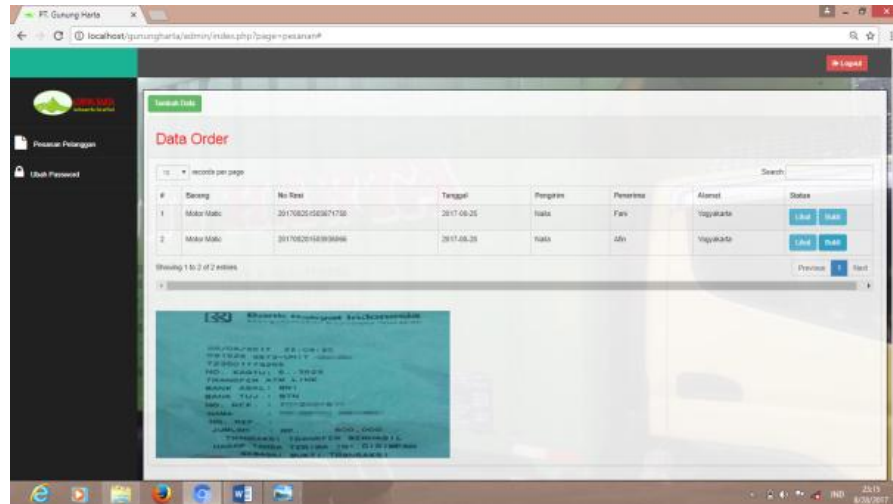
PT. Gunung Harta ×

localhost/gunungharta/admin/index.php?page=pesanan#

Logout

Pesanan Pelanggan

Ubah Password

Tambah Data

Data Order

10 records per page

Search:

| # | Barang | No Resi | Tanggal | Pengirim | Penerima | Alamat | Status |
|---|---|---|---|---|---|---|---|
| 1 | Motor Matic | 20170825150567175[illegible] | 2017-08-25 | Nata | Fani | Yogyakarta | Lihat Bukti |
| 2 | Motor Matic | 20170825150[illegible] | 2017-08-25 | Nata | Afin | Yogyakarta | Lihat Bukti |

Showing 1 to 2 of 2 entries

Previous 1 Next

BRI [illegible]

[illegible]

IND 23:15 8/28/2017